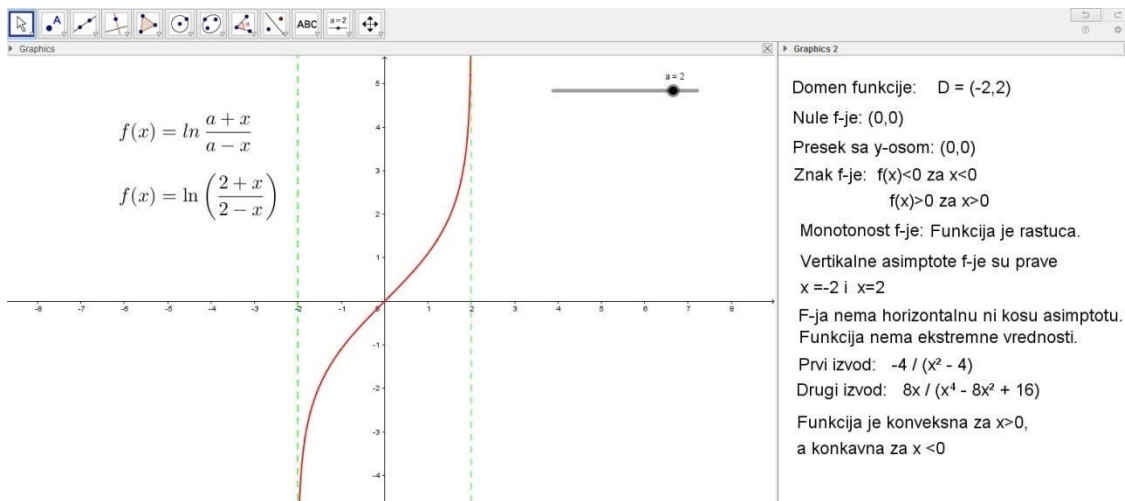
ABC

a=2

Graphics

Graphics 2

a = 2

$f(x) = ln\frac{a+x}{a-x}$

$f(x) = \ln\left(\frac{2+x}{2-x}\right)$

5
4
3
2
1
-1
-2
-3
-4

-9 -8 -7 -6 -5 -4 -3 -2 -1 0 1 2 3 4 5 6 7 8

Domen funkcije: D = (-2,2)

Nule f-je: (0,0)

Presek sa y-osom: (0,0)

Znak f-je: f(x)<0 za x<0
f(x)>0 za x>0

Monotonost f-je: Funkcija je rastuca.

Vertikalne asimptote f-je su prave
x =-2 i x=2

F-ja nema horizontalnu ni kosu asimptotu.
Funkcija nema ekstremne vrednosti.

Prvi izvod: -4 / (x² - 4)

Drugi izvod: 8x / (x⁴ - 8x² + 16)

Funkcija je konveksna za x>0,
a konkavna za x <0